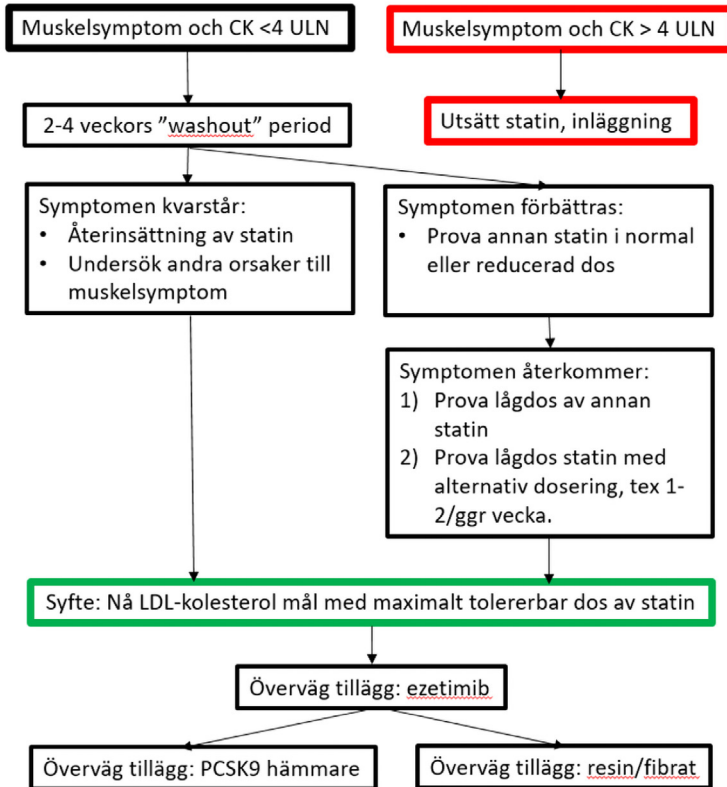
Muskelsymptom och CK <4 ULN

Muskelsymptom och CK > 4 ULN

2-4 veckors ”washout” period

Utsätt statin, inläggning

Symptomen kvarstår:
- Återinsättning av statin
- Undersök andra orsaker till muskelsymptom

Symptomen förbättras:
- Prova annan statin i normal eller reducerad dos

Symptomen återkommer:
1) Prova lågdos av annan statin
2) Prova lågdos statin med alternativ dosering, tex 1-2/ggr vecka.

Syfte: Nå LDL-kolesterol mål med maximalt tolererbar dos av statin

Överväg tillägg: ezetimib

Överväg tillägg: PCSK9 hämmare

Överväg tillägg: resin/fibrat